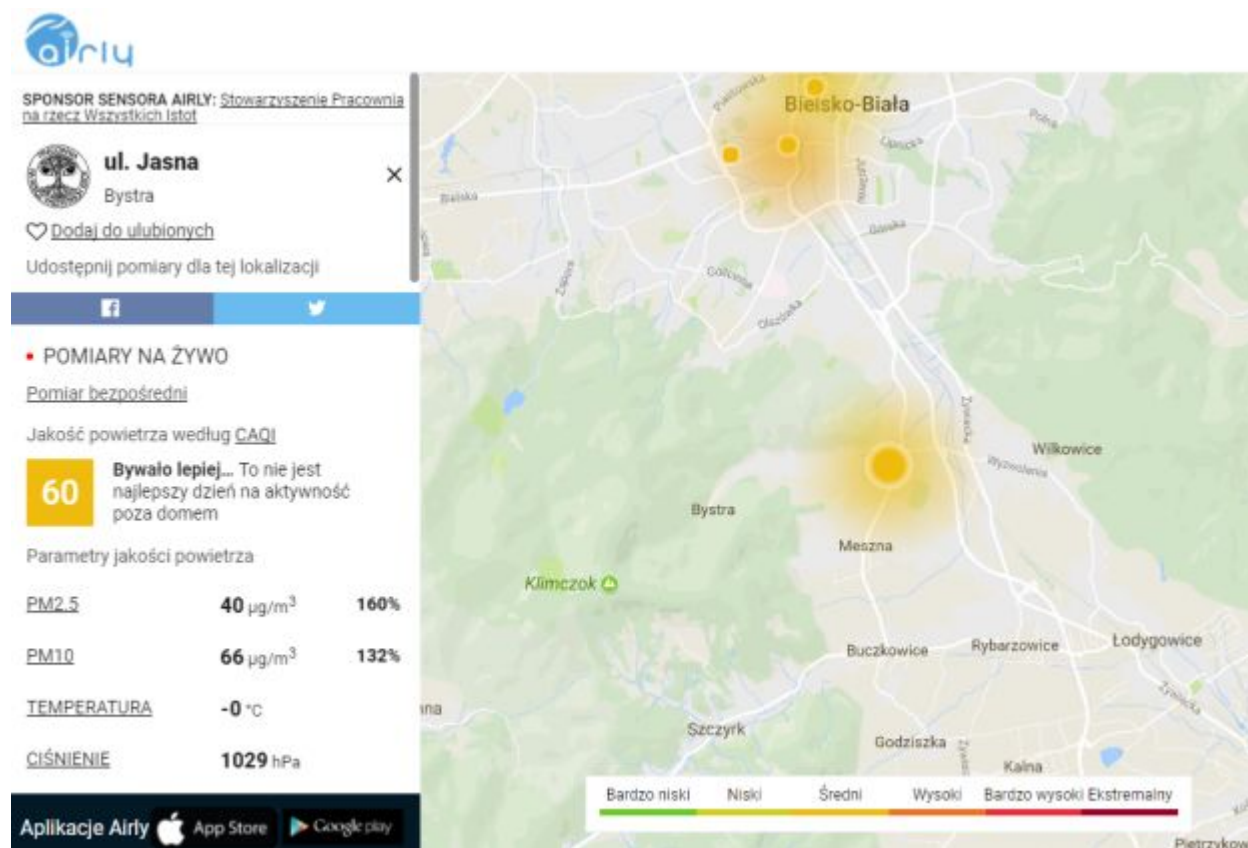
airly

SPONSOR SENSORA AIRLY: Stowarzyszenie Pracownia na rzecz Wszystkich Istot

ul. Jasna
Bystra

Dodaj do ulubionych

Udostępnij pomiary dla tej lokalizacji

• POMIARY NA ŻYWO

Pomiar bezpośredni

Jakość powietrza według CAQI

60 Bywało lepiej... To nie jest najlepszy dzień na aktywność poza domem

Parametry jakości powietrza

| PM2.5 | 40 $\mu g/m^3$ | 160% |
|---|---|---|
| PM10 | 66 $\mu g/m^3$ | 132% |
| TEMPERATURA | -0 °C | |
| CIŚNIENIE | 1029 hPa | |

Aplikacje Airly App Store Google play

Bielsko-Biała
Bystra
Meszna
Klimczok
Wilkowice
Buczkowice
Rybarzowice
Łodygowice
Szczyrk
Godziszka
Kalna
Pietrzykow

Bardzo niski Niski Średni Wysoki Bardzo wysoki Ekstremalny